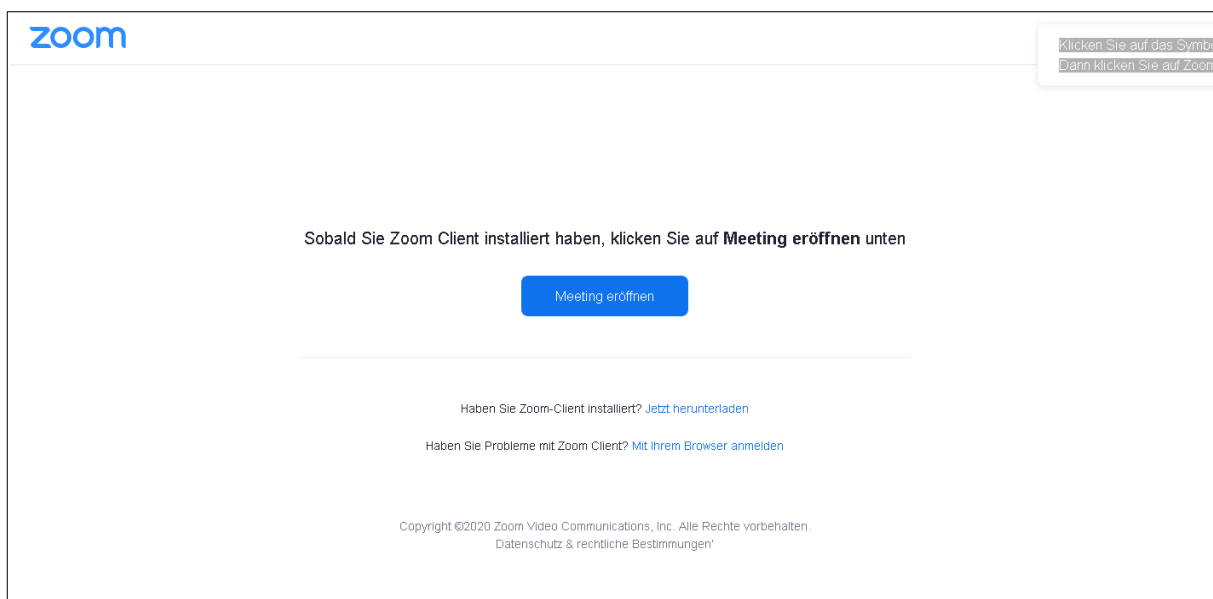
zoom

Klicken Sie auf das Symb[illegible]
Dann klicken Sie auf Zoon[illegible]

Sobald Sie Zoom Client installiert haben, klicken Sie auf **Meeting eröffnen** unten

Meeting eröffnen

Haben Sie Zoom-Client installiert? Jetzt herunterladen

Haben Sie Probleme mit Zoom Client? Mit Ihrem Browser anmelden

Copyright ©2020 Zoom Video Communications, Inc. Alle Rechte vorbehalten.
Datenschutz & rechtliche Bestimmungen'